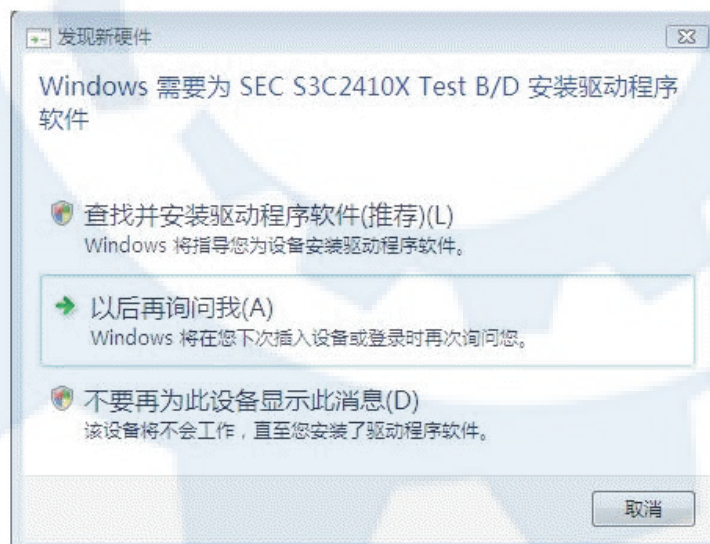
发现新硬件

Windows 需要为 SEC S3C2410X Test B/D 安装驱动程序软件

查找并安装驱动程序软件(推荐)(L)
Windows 将指导您为设备安装驱动程序软件。

以后再询问我(A)
Windows 将在您下次插入设备或登录时再次询问您。

不要再为此设备显示此消息(D)
该设备将不会工作，直至您安装了驱动程序软件。

取消